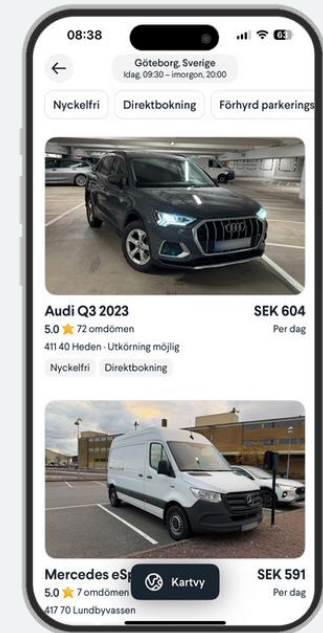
08:38

63

Göteborg, Sverige
Idag, 09:30 – imorgon, 20:00

Nyckelfri
Direktbokning
Förhyrd parkerings

Audi Q3 2023
SEK 604
5.0 ★ 72 omdömen
Per dag
411 40 Heden · Utkörning möjlig
Nyckelfri
Direktbokning

Mercedes eSp
SEK 591
5.0 ★ 7 omdömen
Per dag
417 70 Lundbyvassen

Kartvy